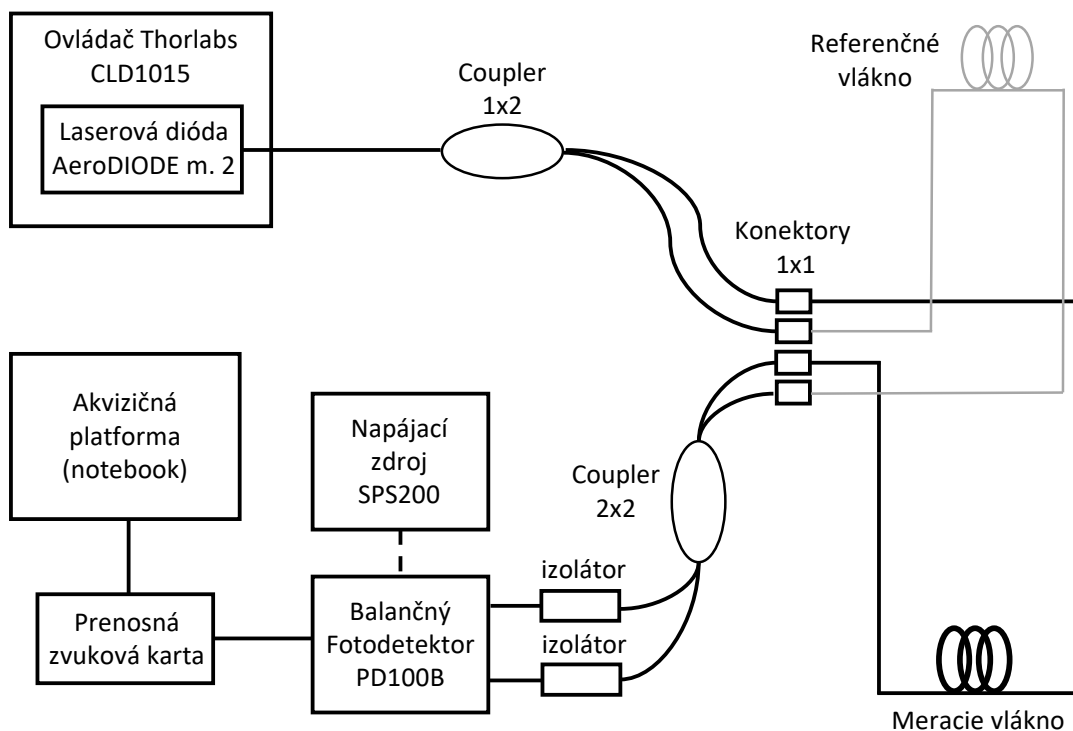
Ovládač Thorlabs CLD1015

Laserová dióda AeroDIODE m. 2

Coupler 1x2

Referenčné vlákno

Konektory 1x1

Akvizičná platforma (notebook)

Napájací zdroj SPS200

Coupler 2x2

izolátor

izolátor

Prenosná zvuková karta

Balančný Fotodetektor PD100B

Meracie vlákno